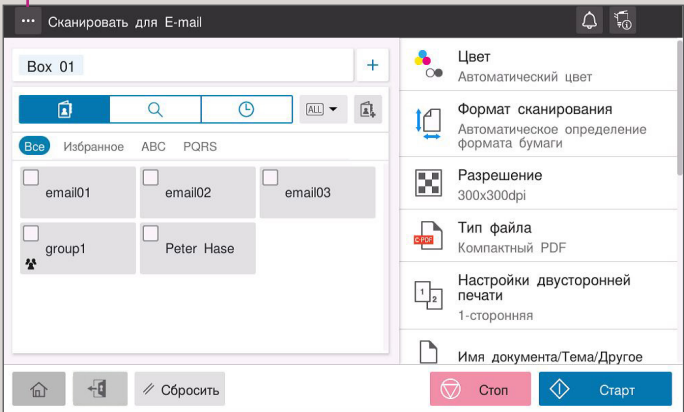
Сканировать для E-mail

Box 01

ALL

Все Избранное ABC PQRS

email01
email02
email03
group1
Peter Hase

Цвет
Автоматический цвет

Формат сканирования
Автоматическое определение формата бумаги

Разрешение
300x300dpi

Тип файла
Компактный PDF

Настройки двусторонней печати
1-сторонняя

Имя документа/Тема/Другое

Сбросить

Стоп

Старт